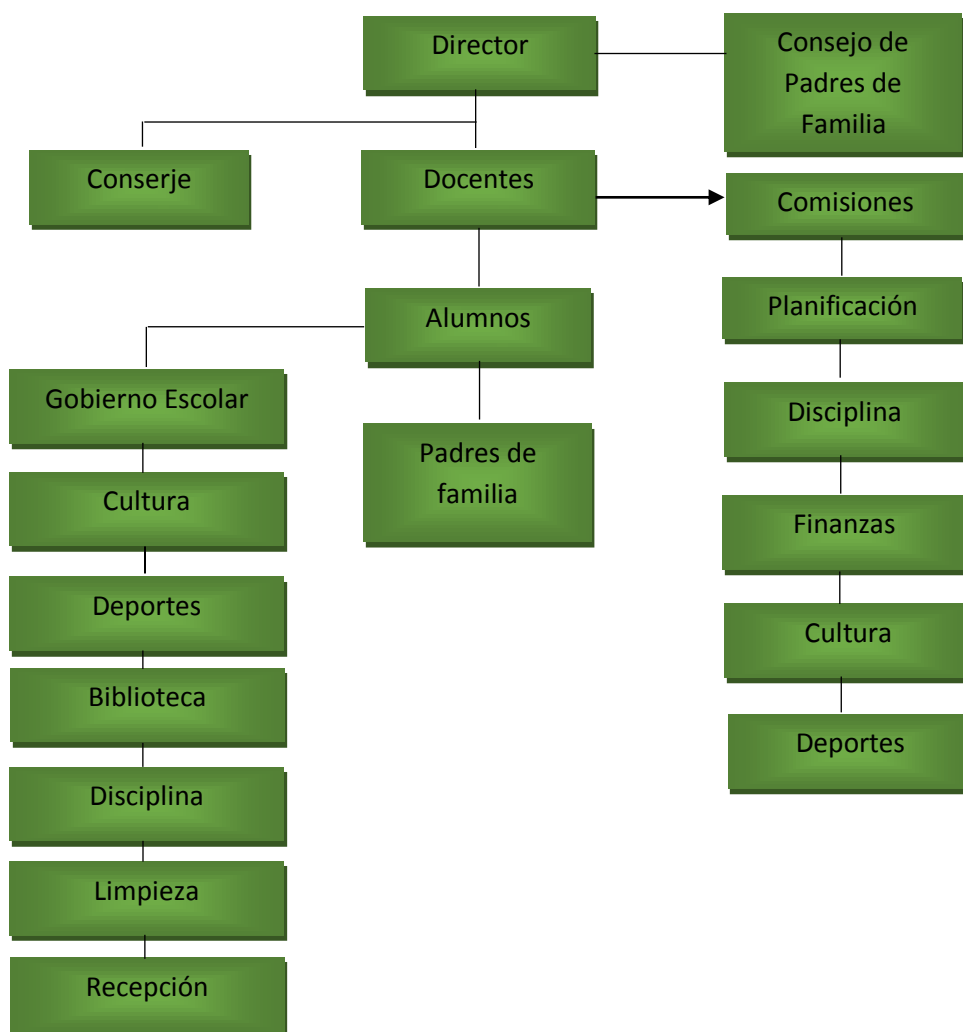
Director

Consejo de Padres de Familia

Conserje

Docentes

Comisiones

Planificación

Disciplina

Finanzas

Cultura

Deportes

Alumnos

Padres de familia

Gobierno Escolar

Cultura

Deportes

Biblioteca

Disciplina

Limpieza

Recepción